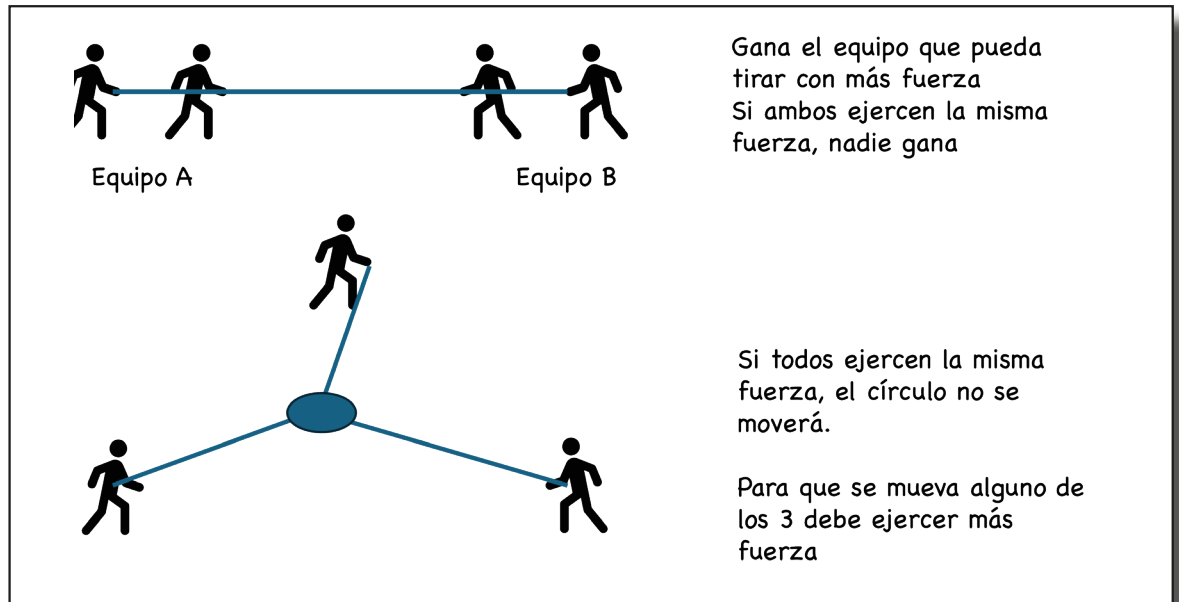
Equipo A

Equipo B

Gana el equipo que pueda tirar con más fuerza
Si ambos ejercen la misma fuerza, nadie gana

Si todos ejercen la misma fuerza, el círculo no se moverá.

Para que se mueva alguno de los 3 debe ejercer más fuerza